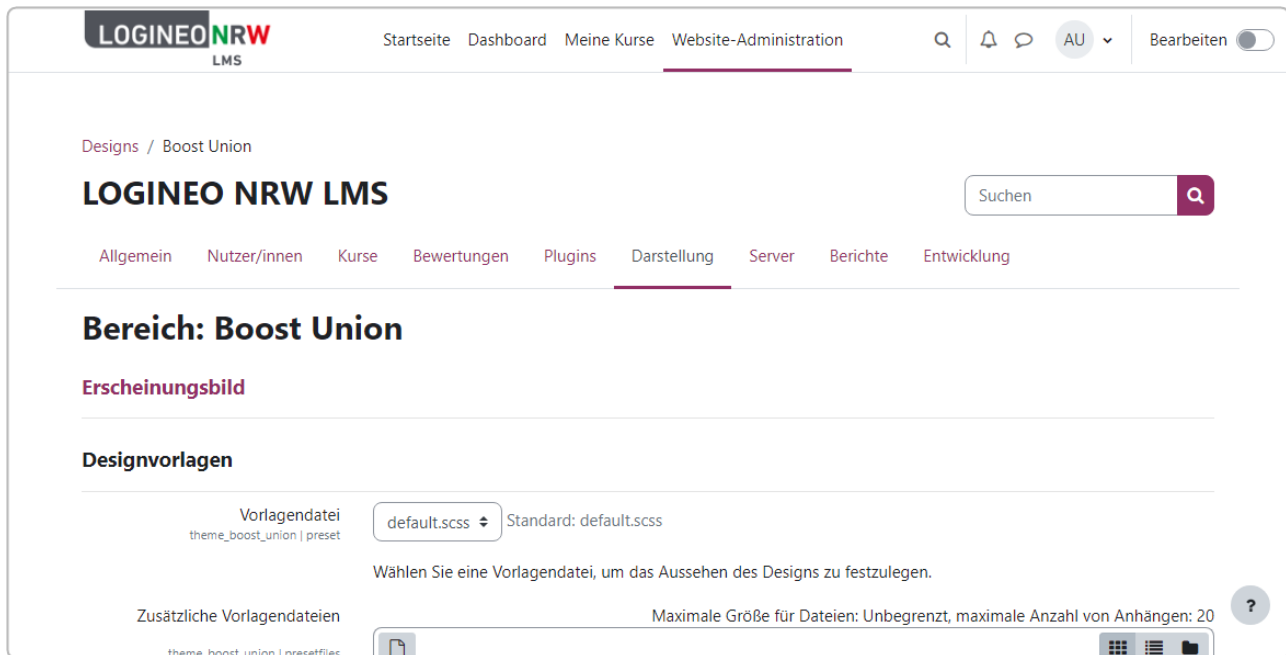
LOGINEO NRW
LMS

Startseite Dashboard Meine Kurse Website-Administration

AU

Bearbeiten

Designs / Boost Union

LOGINEO NRW LMS

Suchen

Allgemein Nutzer/innen Kurse Bewertungen Plugins Darstellung Server Berichte Entwicklung

Bereich: Boost Union

Erscheinungsbild

Designvorlagen

Vorlagendatei
theme_boost_union | preset

default.scss

Standard: default.scss

Wählen Sie eine Vorlagendatei, um das Aussehen des Designs zu festzulegen.

Zusätzliche Vorlagendateien
theme_boost_union | presetfiles

Maximale Größe für Dateien: Unbegrenzt, maximale Anzahl von Anhängen: 20

?